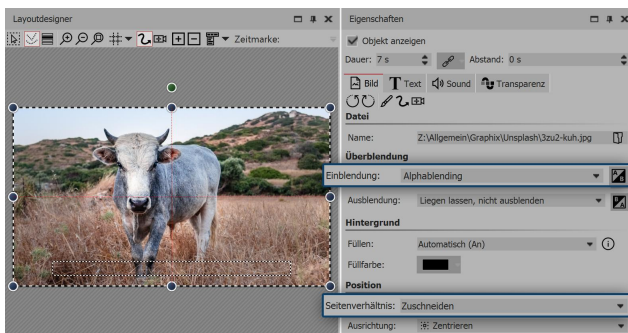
Layoutdesigner

Zeitmarke:

Eigenschaften

Objekt anzeigen

Dauer: 7 s

Abstand: 0 s

Bild

Text

Sound

Transparenz

Datei

Name: Z:\Allgemein\Graphix\Unsplash\3zu2-kuh.jpg

Überblendung

Einblendung: Alphablending

Ausblendung: Liegen lassen, nicht ausblenden

Hintergrund

Füllen: Automatisch (An)

Füllfarbe:

Position

Seitenverhältnis: Zuschneiden

Ausrichtung: Zentrieren